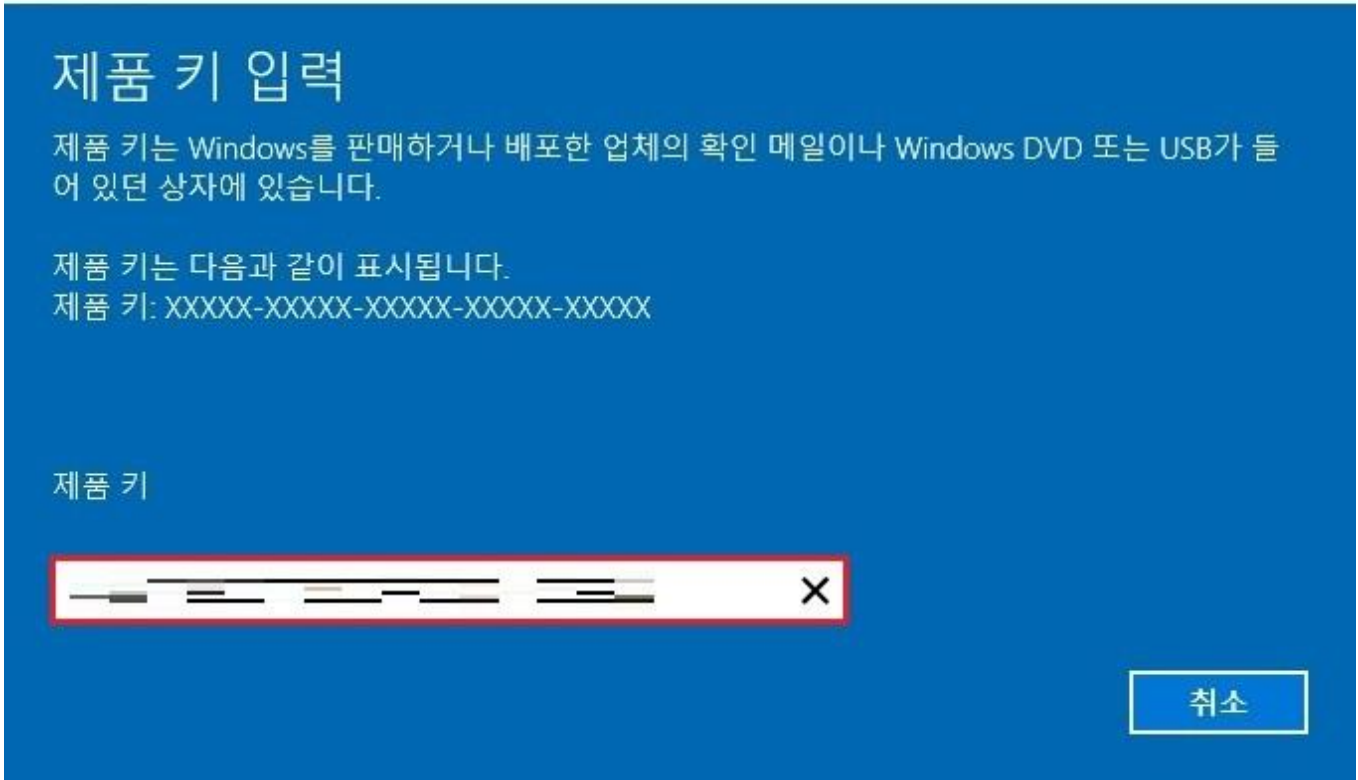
제품 키 입력

제품 키는 Windows를 판매하거나 배포한 업체의 확인 메일이나 Windows DVD 또는 USB가 들어 있던 상자에 있습니다.

제품 키는 다음과 같이 표시됩니다.
제품 키: XXXXX-XXXXX-XXXXX-XXXXX-XXXXX

제품 키

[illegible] ✕

취소